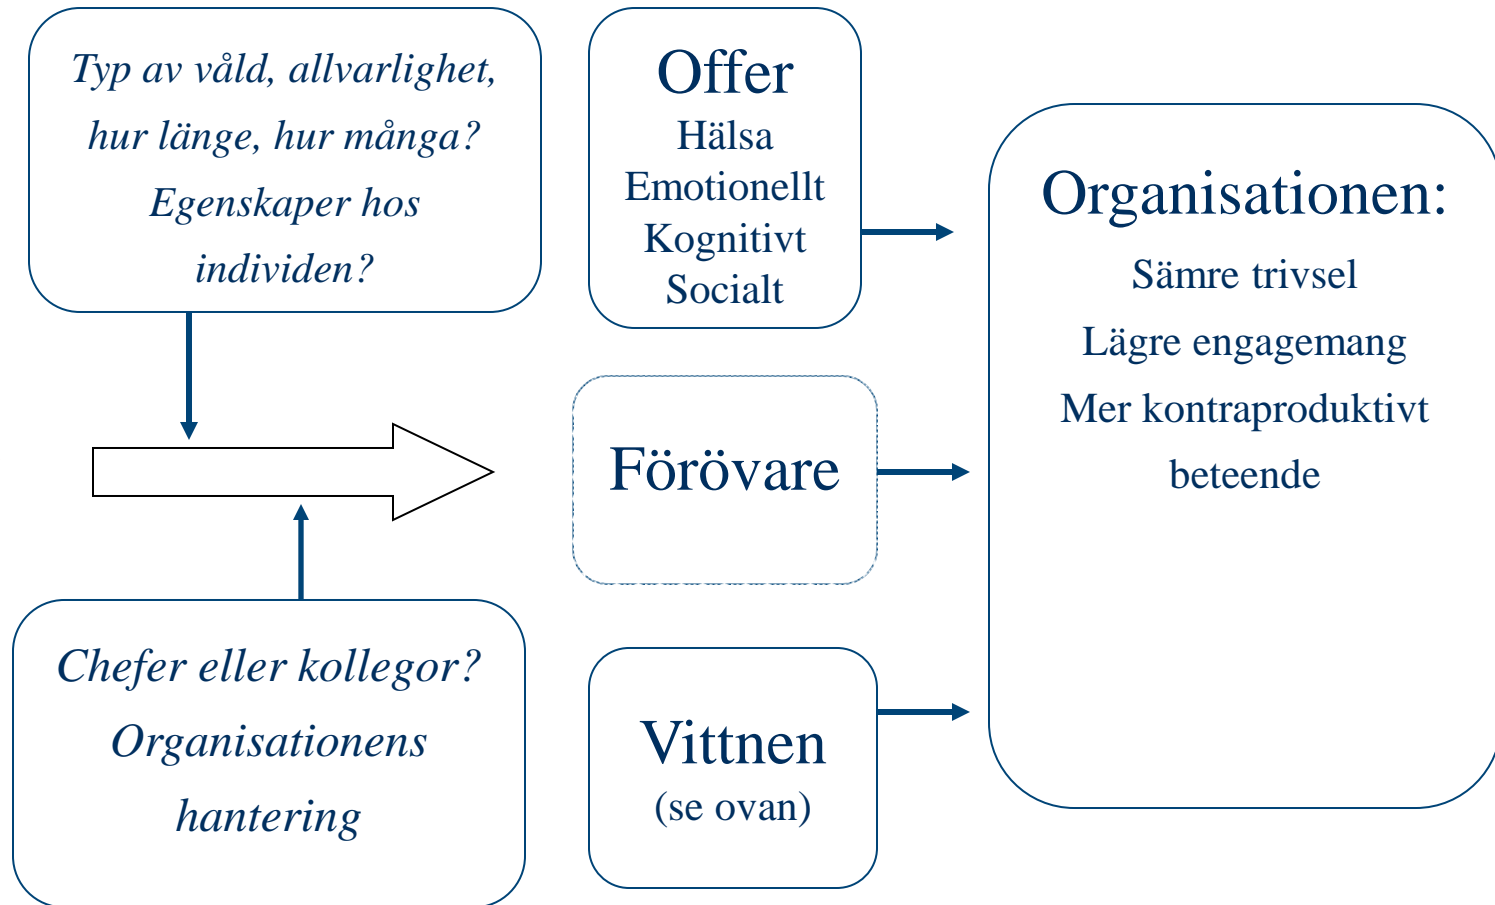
Typ av våld, allvarlighet, hur länge, hur många? Egenskaper hos individen?

Offer
Hälsa
Emotionellt
Kognitivt
Socialt

Organisationen:
Sämre trivsel
Lägre engagemang
Mer kontraproduktivt beteende

Förövare

Chefer eller kollegor? Organisationens hantering

Vittnen
(se ovan)